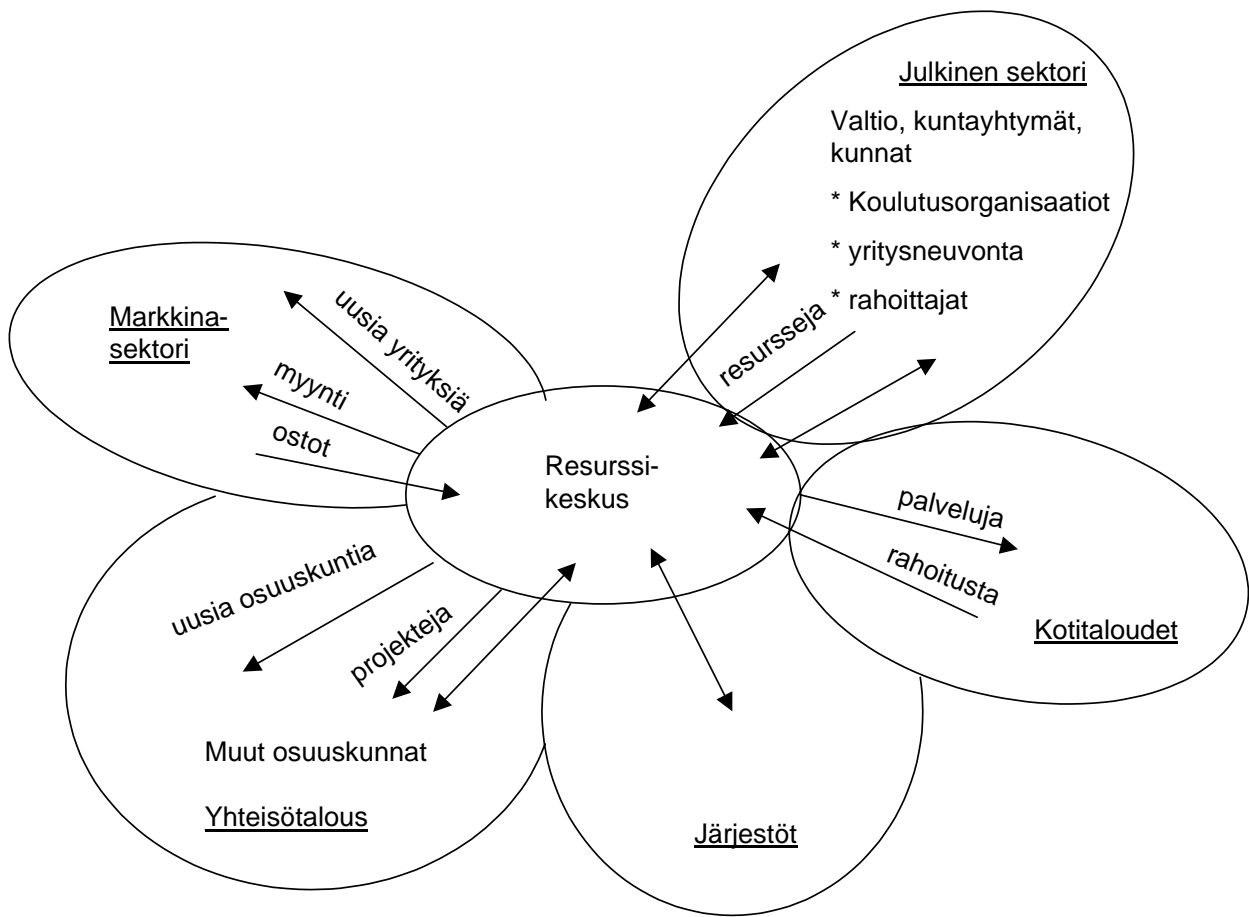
Julkinen sektori

Valtio, kuntayhtymät, kunnat

* Koulutusorganisaatiot

* yritysneuvonta

* rahoittajat

resursseja

Markkinasektori

uusia yrityksiä

myynti

ostot

Resurssikeskus

palveluja

rahoitusta

Kotitaloudet

uusia osuuskuntia

projekteja

Muut osuuskunnat

Yhteisötalous

Järjestöt